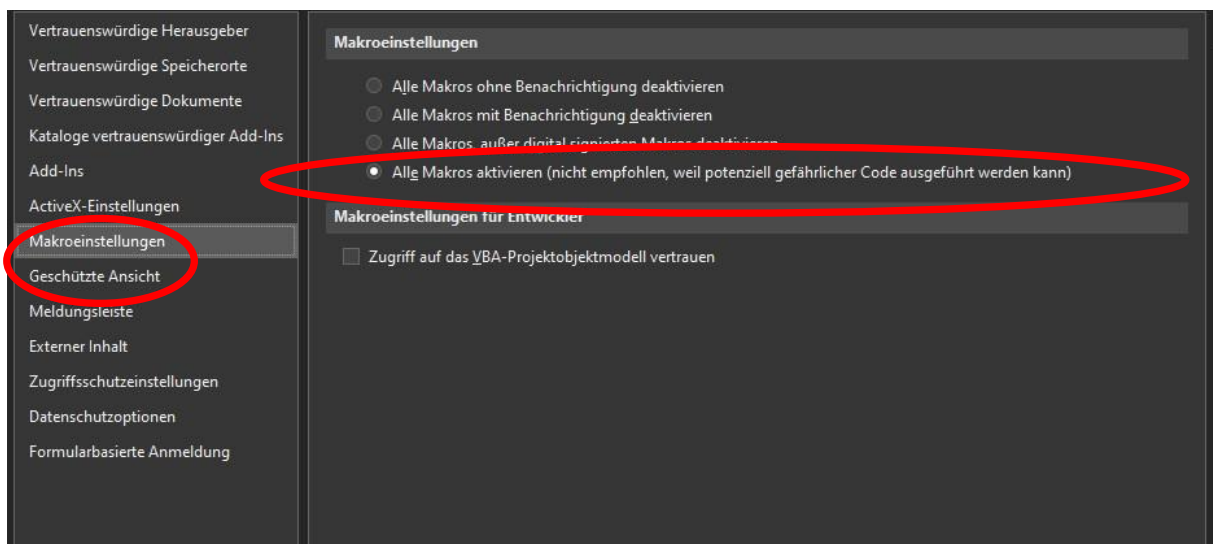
Vertrauenswürdige Herausgeber
Vertrauenswürdige Speicherorte
Vertrauenswürdige Dokumente
Kataloge vertrauenswürdiger Add-Ins
Add-Ins
ActiveX-Einstellungen
Makroeinstellungen
Geschützte Ansicht
Meldungsleiste
Externer Inhalt
Zugriffsschutzeinstellungen
Datenschutzoptionen
Formularbasierte Anmeldung

Makroeinstellungen

Alle Makros ohne Benachrichtigung deaktivieren
Alle Makros mit Benachrichtigung deaktivieren
Alle Makros, außer digital signierten Makros deaktivieren
Alle Makros aktivieren (nicht empfohlen, weil potenziell gefährlicher Code ausgeführt werden kann)

Makroeinstellungen für Entwickler

Zugriff auf das VBA-Projektobjektmodell vertrauen